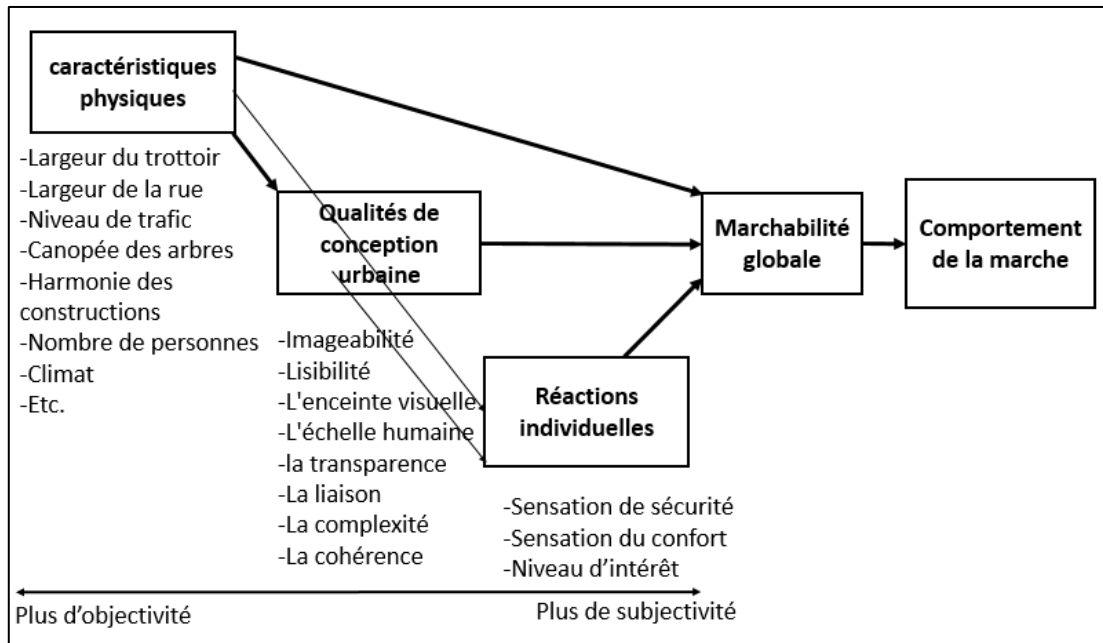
caractéristiques physiques

-Largeur du trottoir
-Largeur de la rue
-Niveau de trafic
-Canopée des arbres
-Harmonie des constructions
-Nombre de personnes
-Climat
-Etc.

Qualités de conception urbaine

-Imageabilité
-Lisibilité
-L'enceinte visuelle
-L'échelle humaine
-la transparence
-La liaison
-La complexité
-La cohérence

Réactions individuelles

-Sensation de sécurité
-Sensation du confort
-Niveau d'intérêt

Marchabilité globale

Comportement de la marche

Plus d'objectivité

Plus de subjectivité